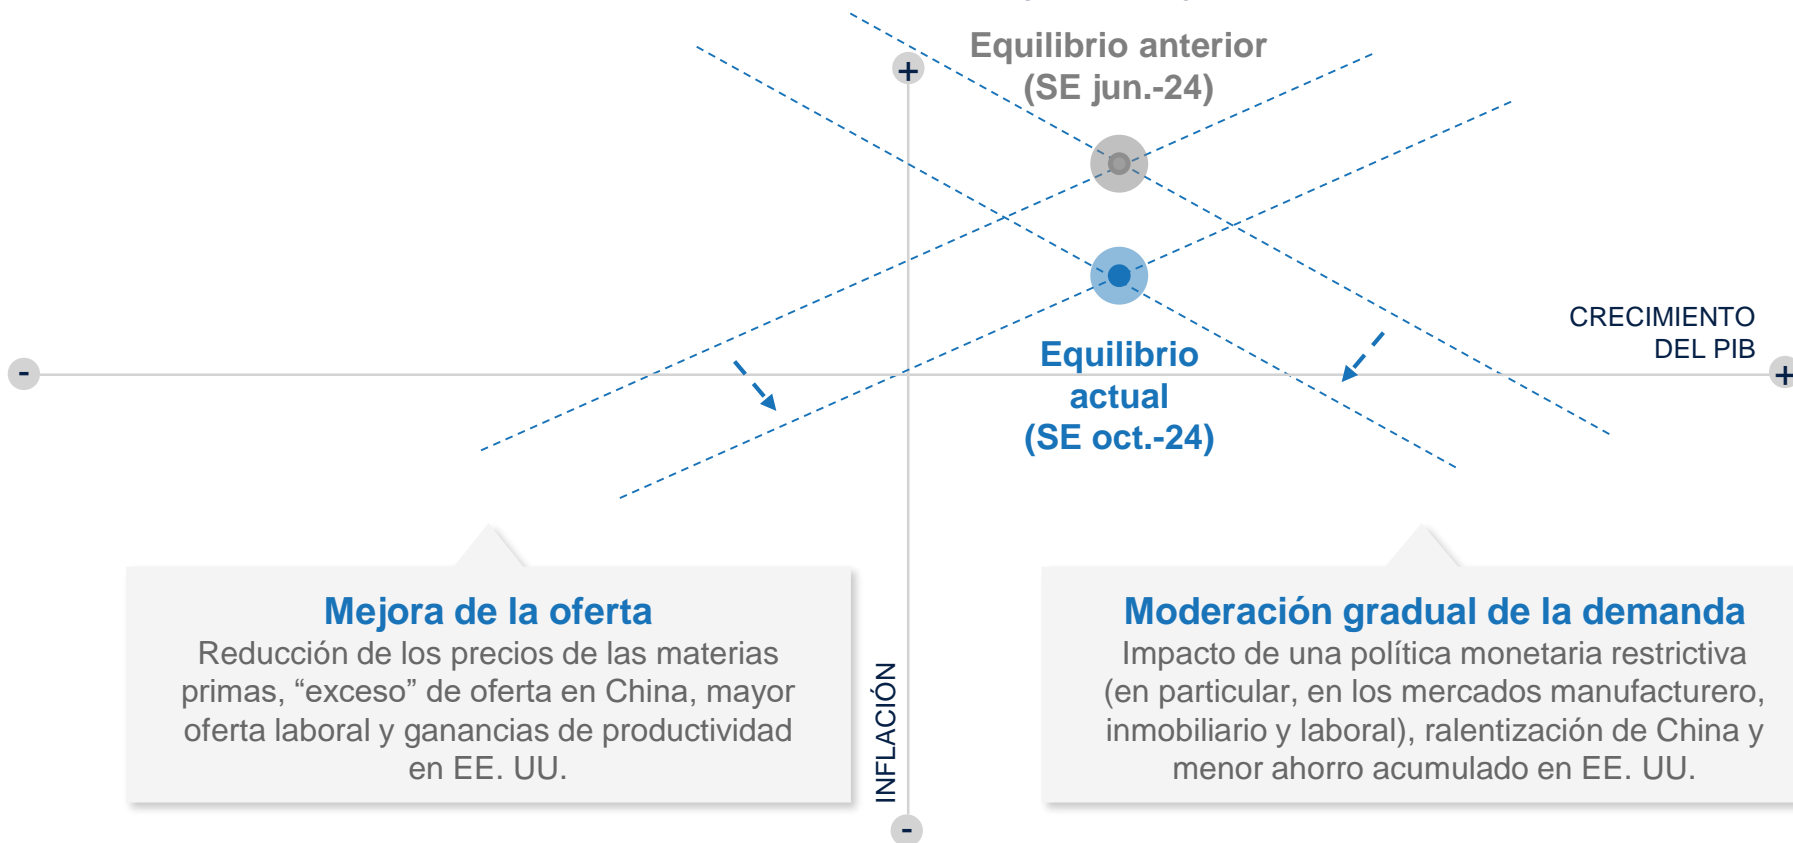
Equilibrio anterior
(SE jun.-24)

+

-

+

-

CRECIMIENTO DEL PIB

Equilibrio actual
(SE oct.-24)

INFLACIÓN

Mejora de la oferta
Reducción de los precios de las materias primas, “exceso” de oferta en China, mayor oferta laboral y ganancias de productividad en EE. UU.

Moderación gradual de la demanda
Impacto de una política monetaria restrictiva (en particular, en los mercados manufacturero, inmobiliario y laboral), ralentización de China y menor ahorro acumulado en EE. UU.